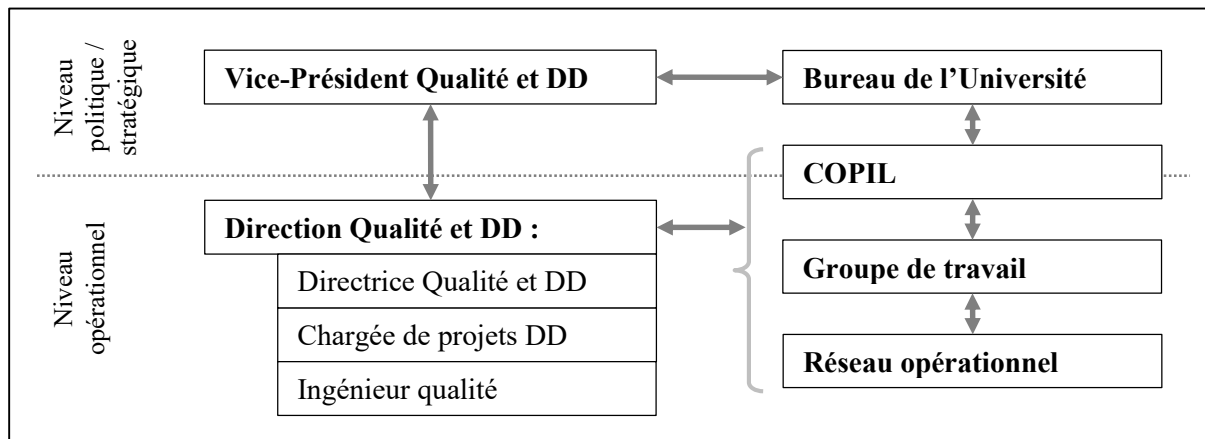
Niveau politique / stratégique

Vice-Président Qualité et DD

Bureau de l'Université

COPIL

Niveau opérationnel

Direction Qualité et DD :

Directrice Qualité et DD

Chargée de projets DD

Ingénieur qualité

Groupe de travail

Réseau opérationnel